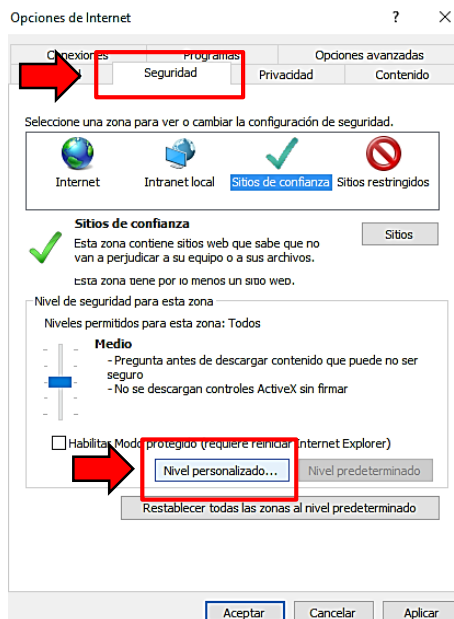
Opciones de Internet ? ×

Conexiones Programas Opciones avanzadas
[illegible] Seguridad Privacidad Contenido

Seleccione una zona para ver o cambiar la configuración de seguridad.

Internet Intranet local Sitios de confianza Sitios restringidos

Sitios de confianza
Esta zona contiene sitios web que sabe que no van a perjudicar a su equipo o a sus archivos.
Esta zona tiene por lo menos un sitio web.

Sitios

Nivel de seguridad para esta zona
Niveles permitidos para esta zona: Todos

Medio
- Pregunta antes de descargar contenido que puede no ser seguro
- No se descargan controles ActiveX sin firmar

Habilitar Modo protegido (requiere reiniciar Internet Explorer)

Nivel personalizado... Nivel predeterminado

Restablecer todas las zonas al nivel predeterminado

Aceptar Cancelar Aplicar